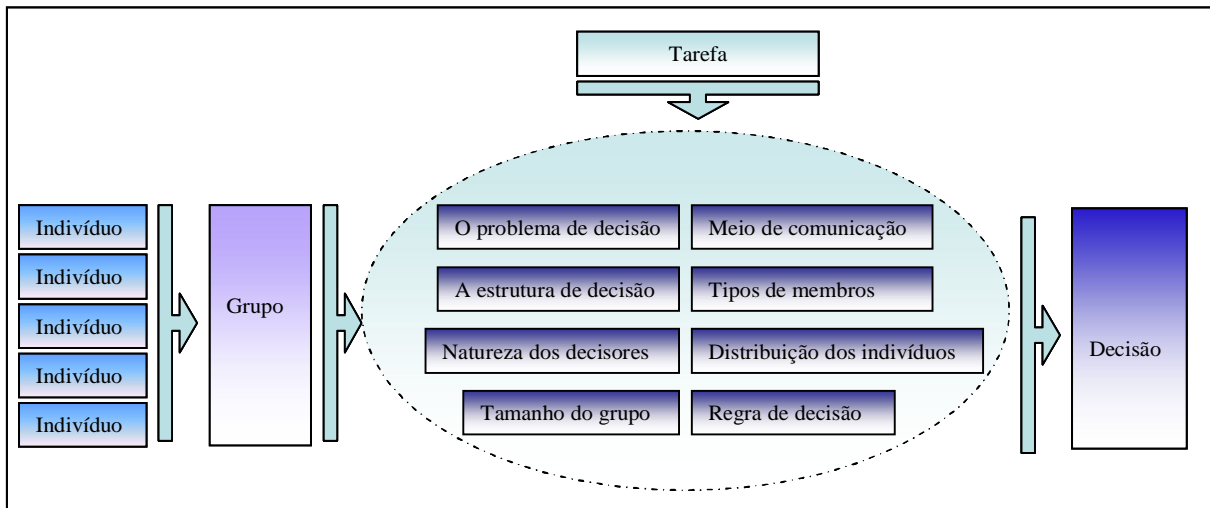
Tarefa

Indivíduo
Indivíduo
Indivíduo
Indivíduo
Indivíduo

Grupo

O problema de decisão
Meio de comunicação
A estrutura de decisão
Tipos de membros
Natureza dos decisores
Distribuição dos indivíduos
Tamanho do grupo
Regra de decisão

Decisão